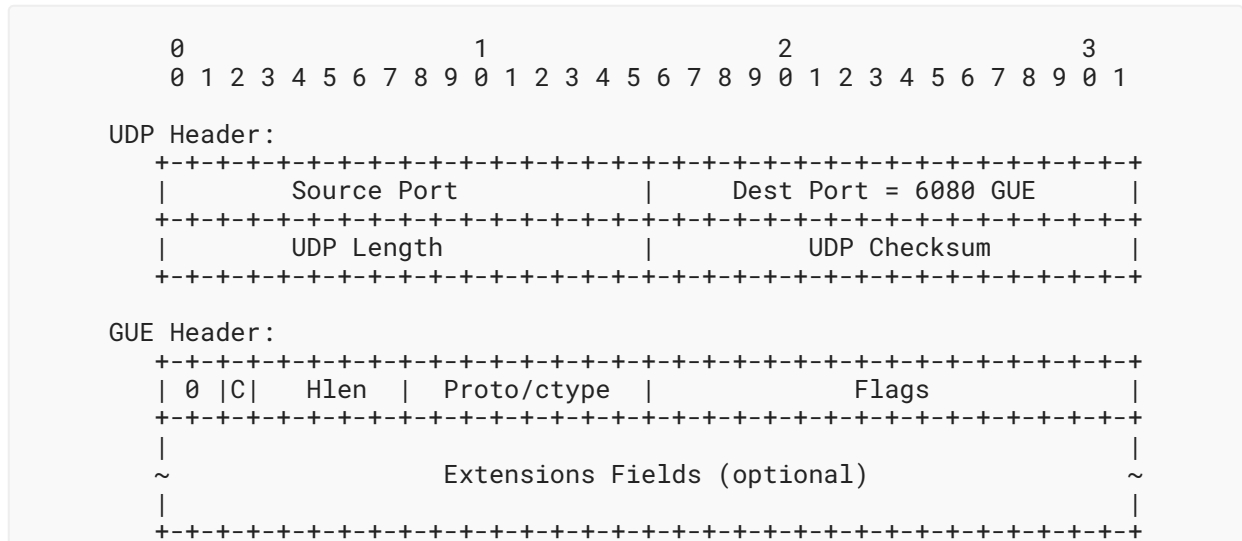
0                   1                   2                   3
 0 1 2 3 4 5 6 7 8 9 0 1 2 3 4 5 6 7 8 9 0 1 2 3 4 5 6 7 8 9 0 1

UDP Header:
   +-+-+-+-+-+-+-+-+-+-+-+-+-+-+-+-+-+-+-+-+-+-+-+-+-+-+-+-+-+-+-+-+
   |        Source Port            |      Dest Port = 6080 GUE     |
   +-+-+-+-+-+-+-+-+-+-+-+-+-+-+-+-+-+-+-+-+-+-+-+-+-+-+-+-+-+-+-+-+
   |         UDP Length            |          UDP Checksum         |
   +-+-+-+-+-+-+-+-+-+-+-+-+-+-+-+-+-+-+-+-+-+-+-+-+-+-+-+-+-+-+-+-+

GUE Header:
   +-+-+-+-+-+-+-+-+-+-+-+-+-+-+-+-+-+-+-+-+-+-+-+-+-+-+-+-+-+-+-+-+
   | 0 |C|   Hlen  | Proto/ctype   |             Flags             |
   +-+-+-+-+-+-+-+-+-+-+-+-+-+-+-+-+-+-+-+-+-+-+-+-+-+-+-+-+-+-+-+-+
   |                                                               |
   ~                  Extensions Fields (optional)                 ~
   |                                                               |
   +-+-+-+-+-+-+-+-+-+-+-+-+-+-+-+-+-+-+-+-+-+-+-+-+-+-+-+-+-+-+-+-+